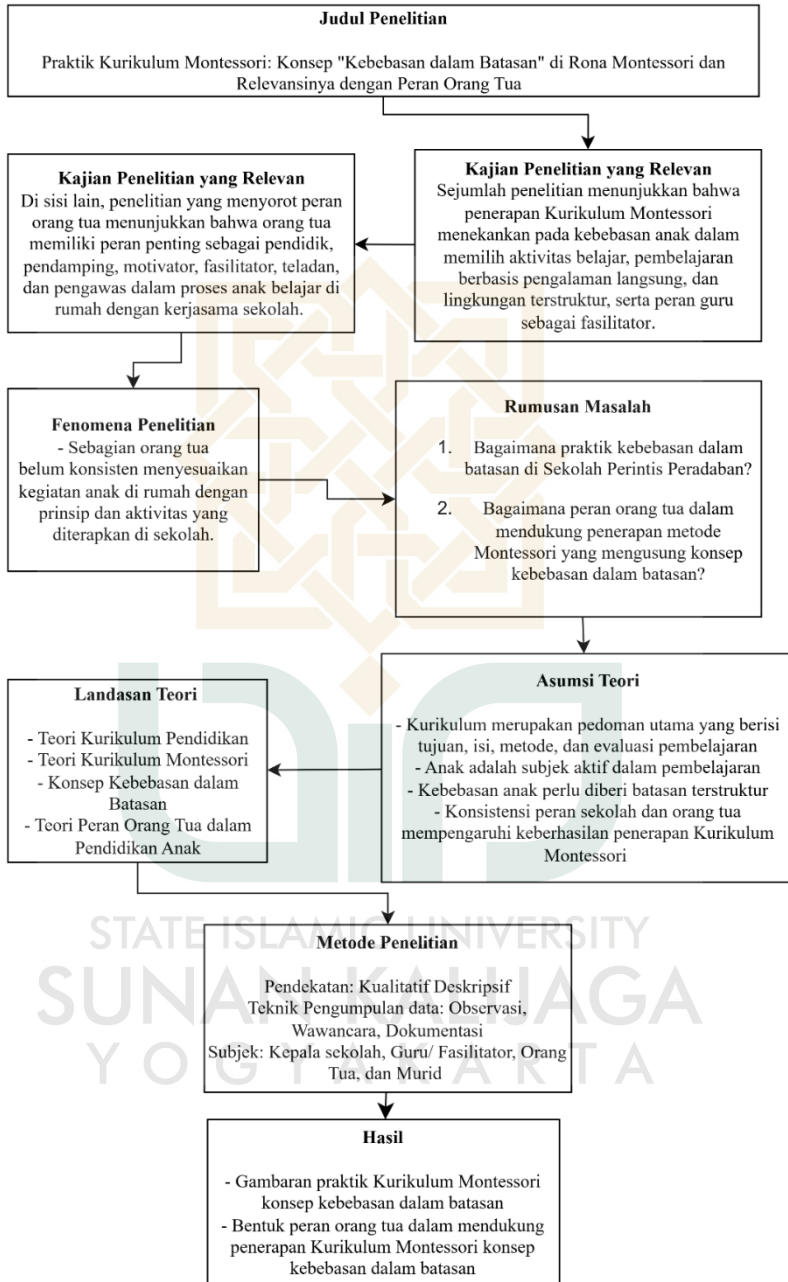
**Judul Penelitian**

Praktik Kurikulum Montessori: Konsep "Kebebasan dalam Batasan" di Rona Montessori dan Relevansinya dengan Peran Orang Tua

**Kajian Penelitian yang Relevan**
Sejumlah penelitian menunjukkan bahwa penerapan Kurikulum Montessori menekankan pada kebebasan anak dalam memilih aktivitas belajar, pembelajaran berbasis pengalaman langsung, dan lingkungan terstruktur, serta peran guru sebagai fasilitator.

**Kajian Penelitian yang Relevan**
Di sisi lain, penelitian yang menyorot peran orang tua menunjukkan bahwa orang tua memiliki peran penting sebagai pendidik, pendamping, motivator, fasilitator, teladan, dan pengawas dalam proses anak belajar di rumah dengan kerjasama sekolah.

**Fenomena Penelitian**
- Sebagian orang tua belum konsisten menyesuaikan kegiatan anak di rumah dengan prinsip dan aktivitas yang diterapkan di sekolah.

**Rumusan Masalah**
1. Bagaimana praktik kebebasan dalam batasan di Sekolah Perintis Peradaban?
2. Bagaimana peran orang tua dalam mendukung penerapan metode Montessori yang mengusung konsep kebebasan dalam batasan?

**Asumsi Teori**
- Kurikulum merupakan pedoman utama yang berisi tujuan, isi, metode, dan evaluasi pembelajaran
- Anak adalah subjek aktif dalam pembelajaran
- Kebebasan anak perlu diberi batasan terstruktur
- Konsistensi peran sekolah dan orang tua mempengaruhi keberhasilan penerapan Kurikulum Montessori

**Landasan Teori**
- Teori Kurikulum Pendidikan
- Teori Kurikulum Montessori
- Konsep Kebebasan dalam Batasan
- Teori Peran Orang Tua dalam Pendidikan Anak

STATE ISLAMIC UNIVERSITY
SUNAN KALIJAGA
YOGYAKARTA

**Metode Penelitian**
Pendekatan: Kualitatif Deskripsif
Teknik Pengumpulan data: Observasi, Wawancara, Dokumentasi
Subjek: Kepala sekolah, Guru/ Fasilitator, Orang Tua, dan Murid

**Hasil**
- Gambaran praktik Kurikulum Montessori konsep kebebasan dalam batasan
- Bentuk peran orang tua dalam mendukung penerapan Kurikulum Montessori konsep kebebasan dalam batasan